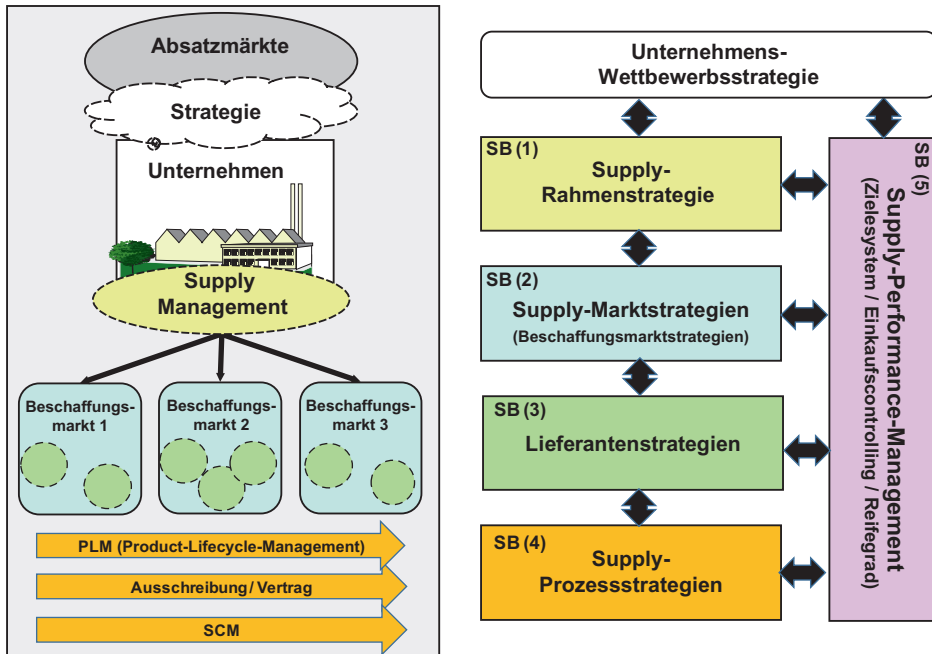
Absatzmärkte

Strategie

Unternehmen

Supply Management

Beschaffungsmarkt 1

Beschaffungsmarkt 2

Beschaffungsmarkt 3

PLM (Product-Lifecycle-Management)

Ausschreibung / Vertrag

SCM

Unternehmens-Wettbewerbsstrategie

SB (1)
Supply-Rahmenstrategie

SB (2)
Supply-Marktstrategien
(Beschaffungsmarktstrategien)

SB (3)
Lieferantenstrategien

SB (4)
Supply-Prozessstrategien

SB (5)
Supply-Performance-Management
(Zielesystem / Einkaufscontrolling / Reifegrad)